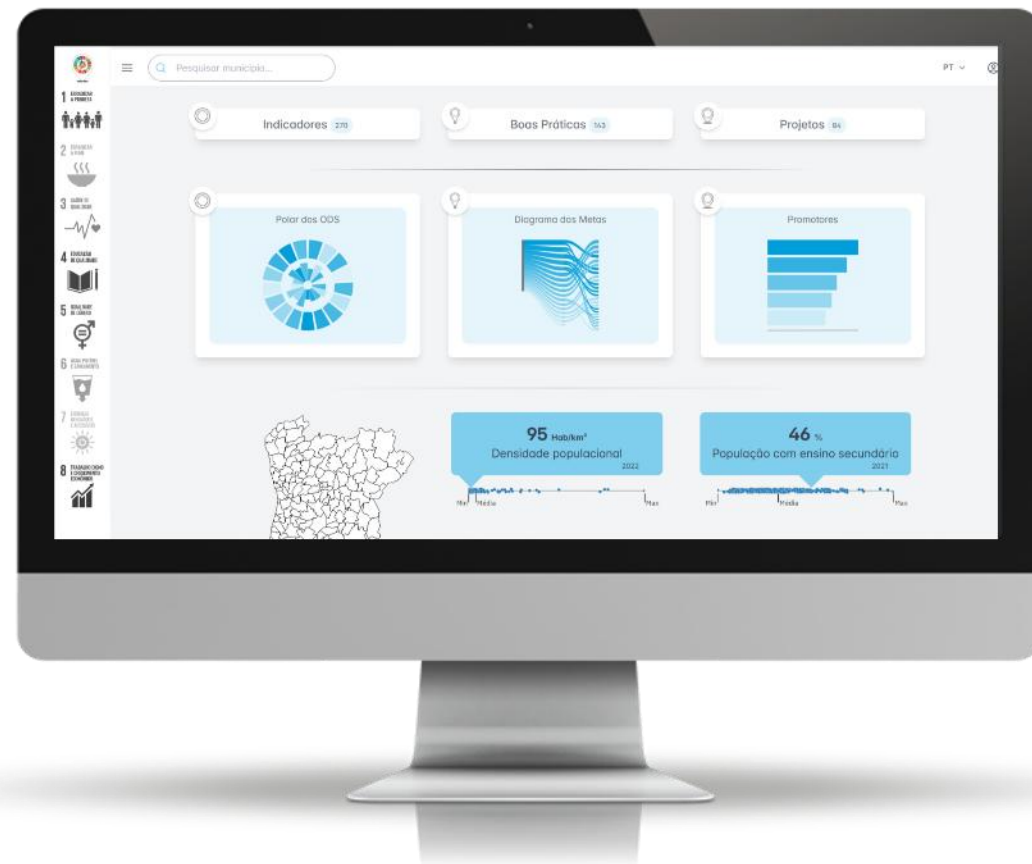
Pesquisar município...

PT

1 ERRADICAR A POBREZA

2 ERRADICAR A FOME

3 SAÚDE DE QUALIDADE

4 EDUCAÇÃO DE QUALIDADE

5 IGUALDADE DE GÉNERO

6 ÁGUA POTÁVEL E SANEAMENTO

7 ENERGIAS RENOVÁVEIS E ACESSÍVEIS

8 TRABALHO DIGNO E CRESCIMENTO ECONÓMICO

Indicadores 270

Boas Práticas 143

Projetos 84

Polar dos ODS

Diagrama das Metas

Promotores

95 Hab/km²
Densidade populacional
2022

Min Média Max

46 %
População com ensino secundário
2021

Min Média Max